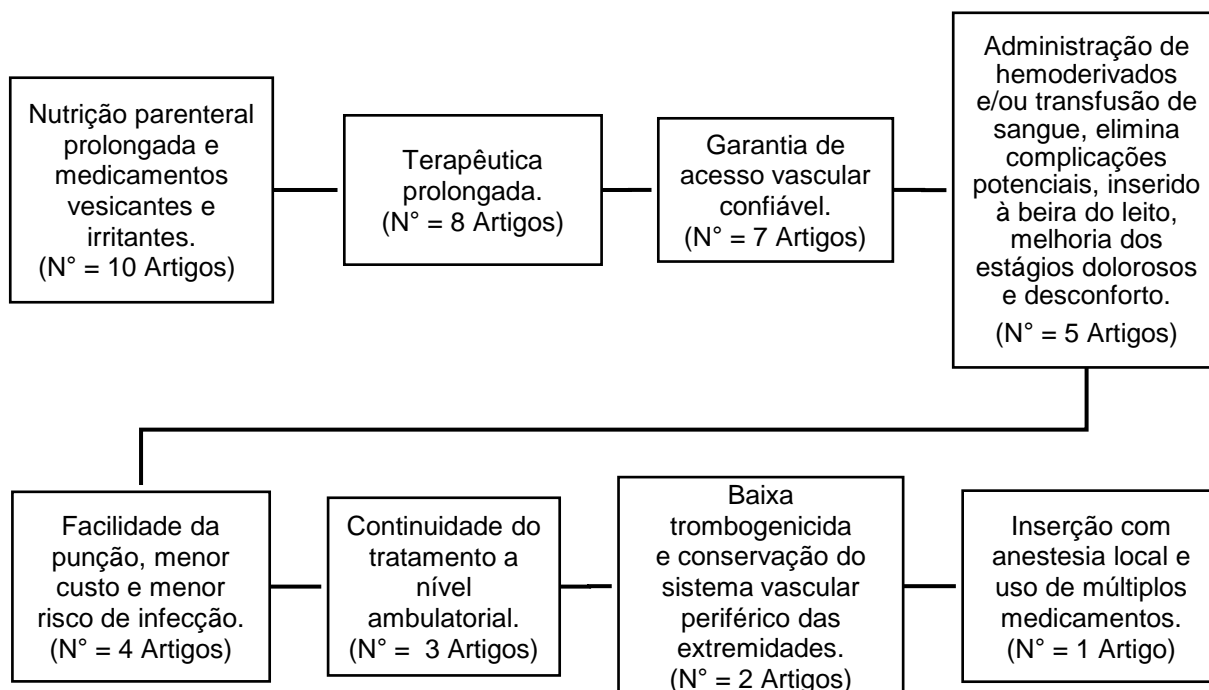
Nutrição parenteral prolongada e medicamentos vesicantes e irritantes. (N° = 10 Artigos)

Terapêutica prolongada. (N° = 8 Artigos)

Garantia de acesso vascular confiável. (N° = 7 Artigos)

Administração de hemoderivados e/ou transfusão de sangue, elimina complicações potenciais, inserido à beira do leito, melhoria dos estágios dolorosos e desconforto. (N° = 5 Artigos)

Facilidade da punção, menor custo e menor risco de infecção. (N° = 4 Artigos)

Continuidade do tratamento a nível ambulatorial. (N° = 3 Artigos)

Baixa trombogenicida e conservação do sistema vascular periférico das extremidades. (N° = 2 Artigos)

Inserção com anestesia local e uso de múltiplos medicamentos. (N° = 1 Artigo)